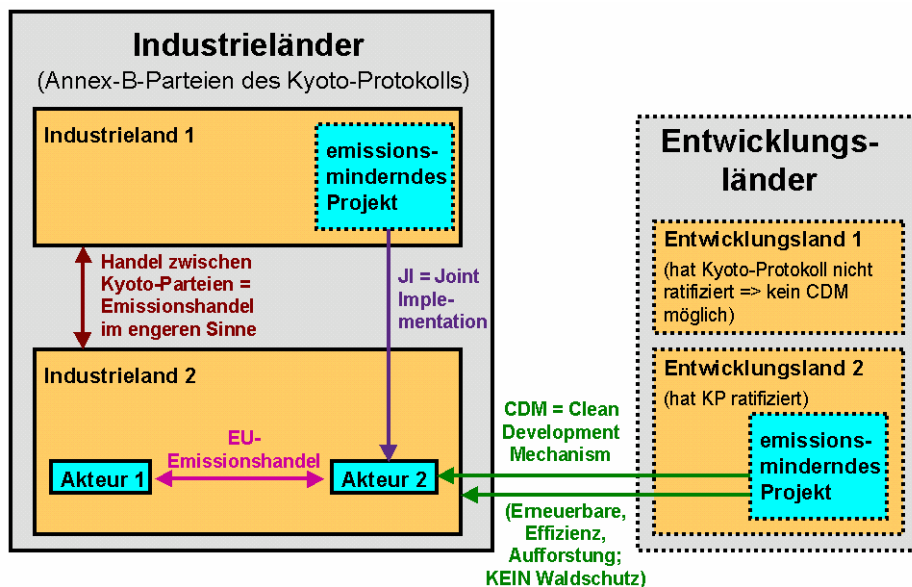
Industrieländer
(Annex-B-Parteien des Kyoto-Protokolls)

Industrieland 1

emissionsminderndes Projekt

Handel zwischen Kyoto-Parteien = Emissionshandel im engeren Sinne

JI = Joint Implementation

Industrieland 2

EU-Emissionshandel

Akteur 1

Akteur 2

Entwicklungsländer

Entwicklungsland 1

(hat Kyoto-Protokoll nicht ratifiziert => kein CDM möglich)

Entwicklungsland 2

(hat KP ratifiziert)

emissionsminderndes Projekt

CDM = Clean Development Mechanism

(Erneuerbare, Effizienz, Aufforstung; KEIN Waldschutz)